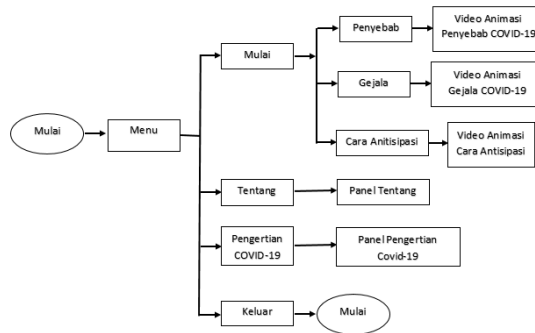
Mulai

Menu

Mulai

Penyebab

Video Animasi Penyebab COVID-19

Gejala

Video Animasi Gejala COVID-19

Cara Anitisipasi

Video Animasi Cara Antisipasi

Tentang

Panel Tentang

Pengertian COVID-19

Panel Pengertian Covid-19

Keluar

Mulai